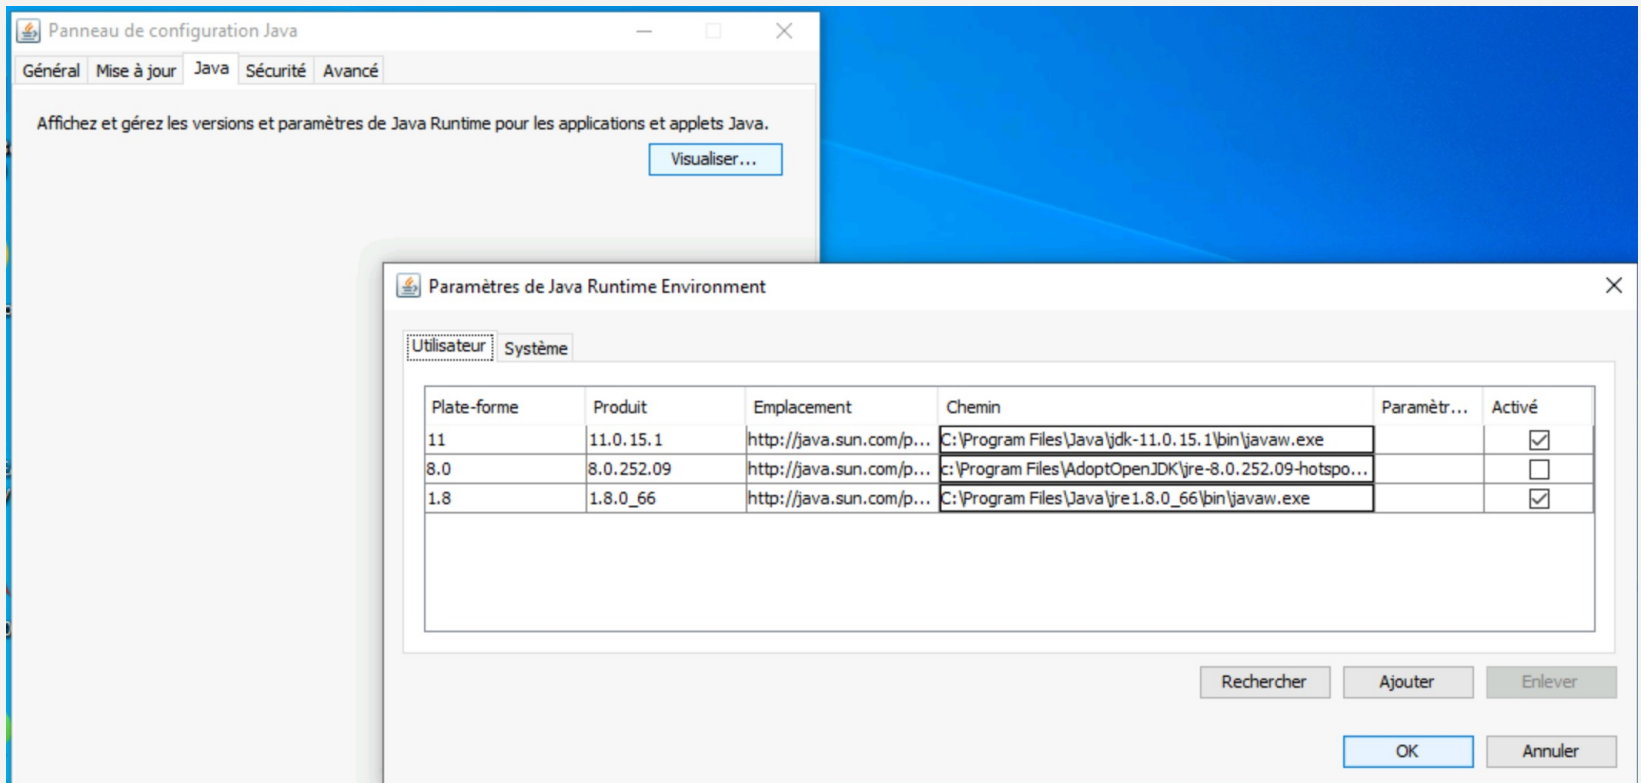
Panneau de configuration Java

Général | Mise à jour | Java | Sécurité | Avancé

Affichez et gérez les versions et paramètres de Java Runtime pour les applications et applets Java.

Visualiser...

Paramètres de Java Runtime Environment

Utilisateur | Système

| Plate-forme | Produit | Emplacement | Chemin | Paramètr... | Activé |
|---|---|---|---|---|---|
| 11 | 11.0.15.1 | http://java.sun.com/p... | C:\Program Files\Java\jdk-11.0.15.1\bin\javaw.exe | | ☑ |
| 8.0 | 8.0.252.09 | http://java.sun.com/p... | c:\Program Files\AdoptOpenJDK\jre-8.0.252.09-hotspo... | | ☐ |
| 1.8 | 1.8.0_66 | http://java.sun.com/p... | C:\Program Files\Java\jre1.8.0_66\bin\javaw.exe | | ☑ |

Rechercher | Ajouter | Enlever

OK | Annuler